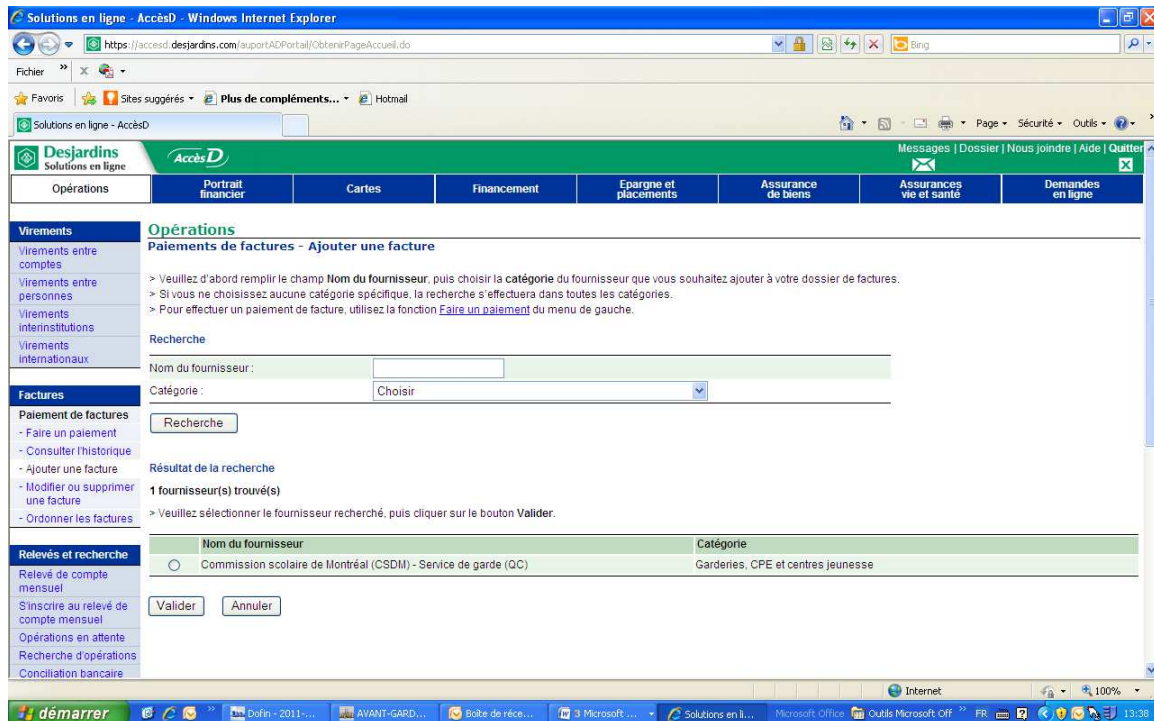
Solutions en ligne - AccèsD - Windows Internet Explorer

https://accesd.desjardins.com/auportADPortail/ObtenirPageAccueil.do

Bing

Fichier

Favoris | Sites suggérés ▾ Plus de compléments... ▾ Hotmail

Solutions en ligne - AccèsD

Page ▾ Sécurité ▾ Outils ▾

Desjardins Solutions en ligne

AccèsD

Messages | Dossier | Nous joindre | Aide | Quitter

Opérations | Portrait financier | Cartes | Financement | Epargne et placements | Assurance de biens | Assurances vie et santé | Demandes en ligne

Virements
Virements entre comptes
Virements entre personnes
Virements interinstitutions
Virements internationaux

Factures
Paiement de factures
- Faire un paiement
- Consulter l'historique
- Ajouter une facture
- Modifier ou supprimer une facture
- Ordonner les factures

Relevés et recherche
Relevé de compte mensuel
S'inscrire au relevé de compte mensuel
Opérations en attente
Recherche d'opérations
Conciliation bancaire

Opérations
Paiements de factures - Ajouter une facture

> Veuillez d'abord remplir le champ Nom du fournisseur, puis choisir la catégorie du fournisseur que vous souhaitez ajouter à votre dossier de factures.
> Si vous ne choisissez aucune catégorie spécifique, la recherche s'effectuera dans toutes les catégories.
> Pour effectuer un paiement de facture, utilisez la fonction Faire un paiement du menu de gauche.

Recherche

Nom du fournisseur :
Catégorie : Choisir

Recherche

Résultat de la recherche

1 fournisseur(s) trouvé(s)

> Veuillez sélectionner le fournisseur recherché, puis cliquer sur le bouton Valider.

| | Nom du fournisseur | Catégorie |
|---|---|---|
| ○ | Commission scolaire de Montréal (CSDM) - Service de garde (QC) | Garderies, CPE et centres jeunesse |

Valider | Annuler

Internet | 100%

démarrer | Dofin - 2011-... | AVANT-GARD... | Boîte de réce... | 3 Microsoft ... | Solutions en li... | Microsoft Office | Outils Microsoft Off | FR | 13:38